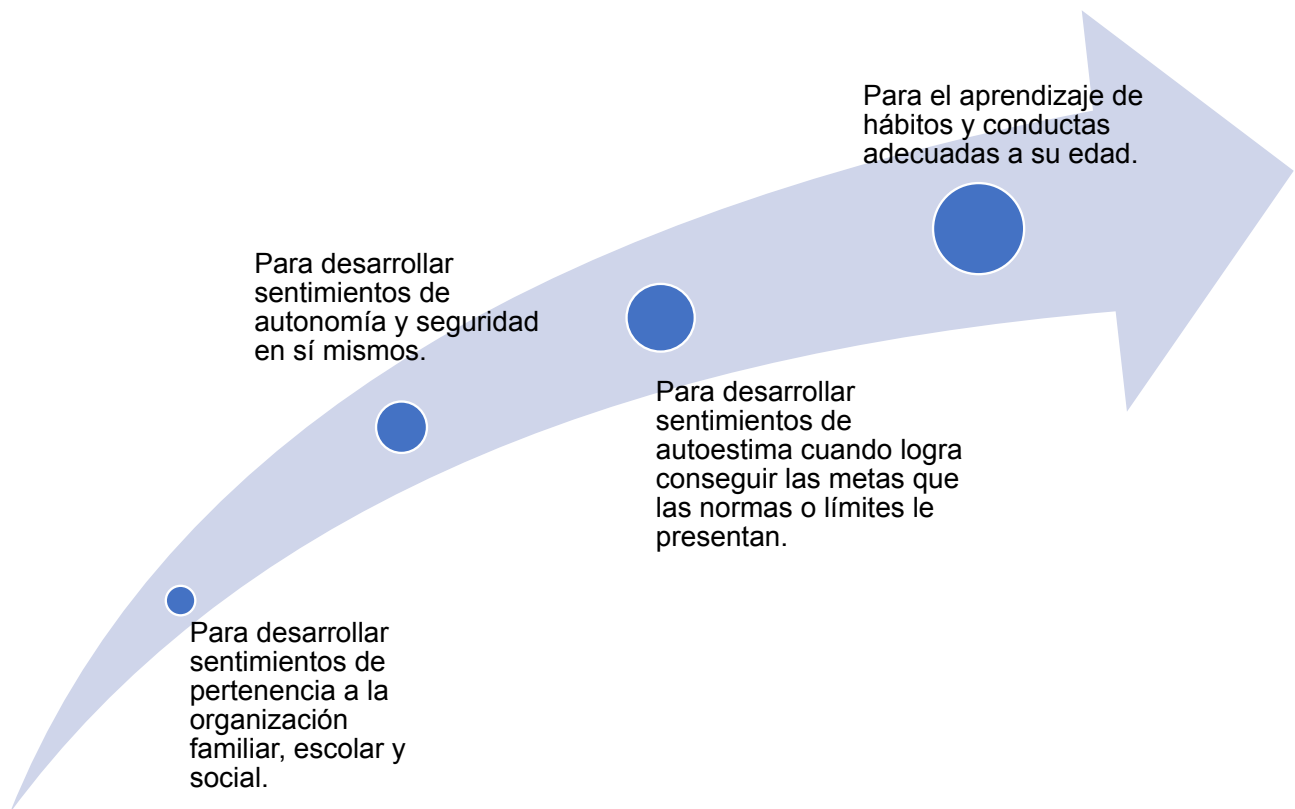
Para desarrollar sentimientos de pertenencia a la organización familiar, escolar y social.

Para desarrollar sentimientos de autonomía y seguridad en sí mismos.

Para desarrollar sentimientos de autoestima cuando logra conseguir las metas que las normas o límites le presentan.

Para el aprendizaje de hábitos y conductas adecuadas a su edad.